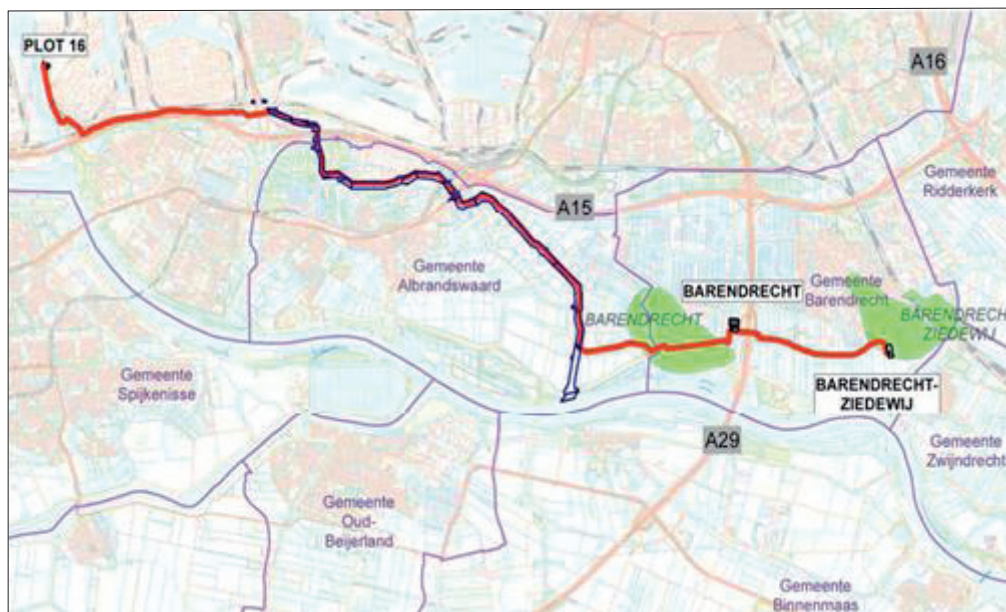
PLOT 16

A16

Gemeente Ridderkerk

A15

Gemeente Albrandswaard

BARENDRECHT

Gemeente Barendrecht

BARENDRECHT

BARENDRECHT ZIEDEWIJ

BARENDRECHT-ZIEDEWIJ

Gemeente Spijkenisse

A29

Gemeente Zwijndrecht

Gemeente Oud-Beijerland

Gemeente Binnenmaas